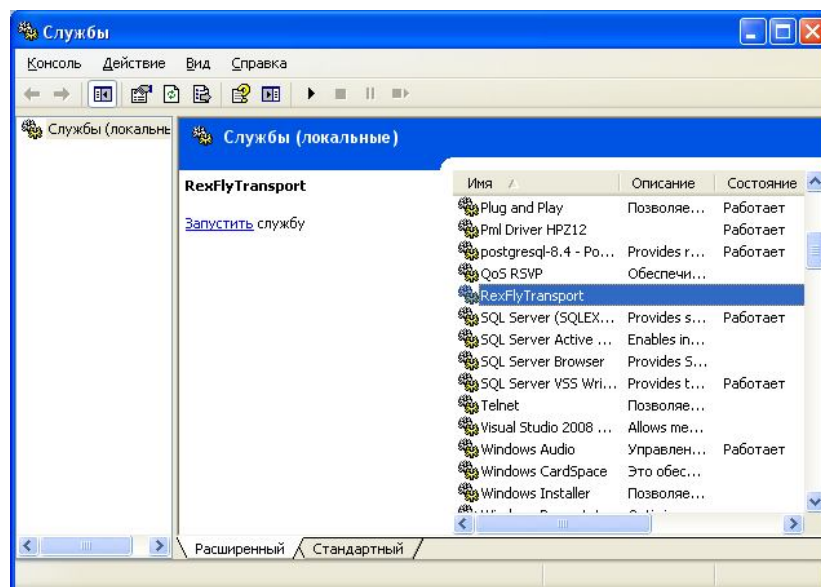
Службы

Консоль Действие Вид Справка

Службы (локальные

Службы (локальные)

RexFlyTransport

Запустить службу

| Имя | Описание | Состояние |
|---|---|---|
| Plug and Play | Позволяе... | Работает |
| Pml Driver HPZ12 | | Работает |
| postgresql-8.4 - Po... | Provides r... | Работает |
| QoS RSVP | Обеспечи... | |
| RexFlyTransport | | |
| SQL Server (SQLEX... | Provides s... | Работает |
| SQL Server Active ... | Enables in... | |
| SQL Server Browser | Provides S... | |
| SQL Server VSS Wri... | Provides t... | Работает |
| Telnet | Позволяе... | |
| Visual Studio 2008 ... | Allows me... | |
| Windows Audio | Управлен... | Работает |
| Windows CardSpace | Это обес... | |
| Windows Installer | Позволяе... | |
| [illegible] | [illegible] | |

Расширенный Стандартный